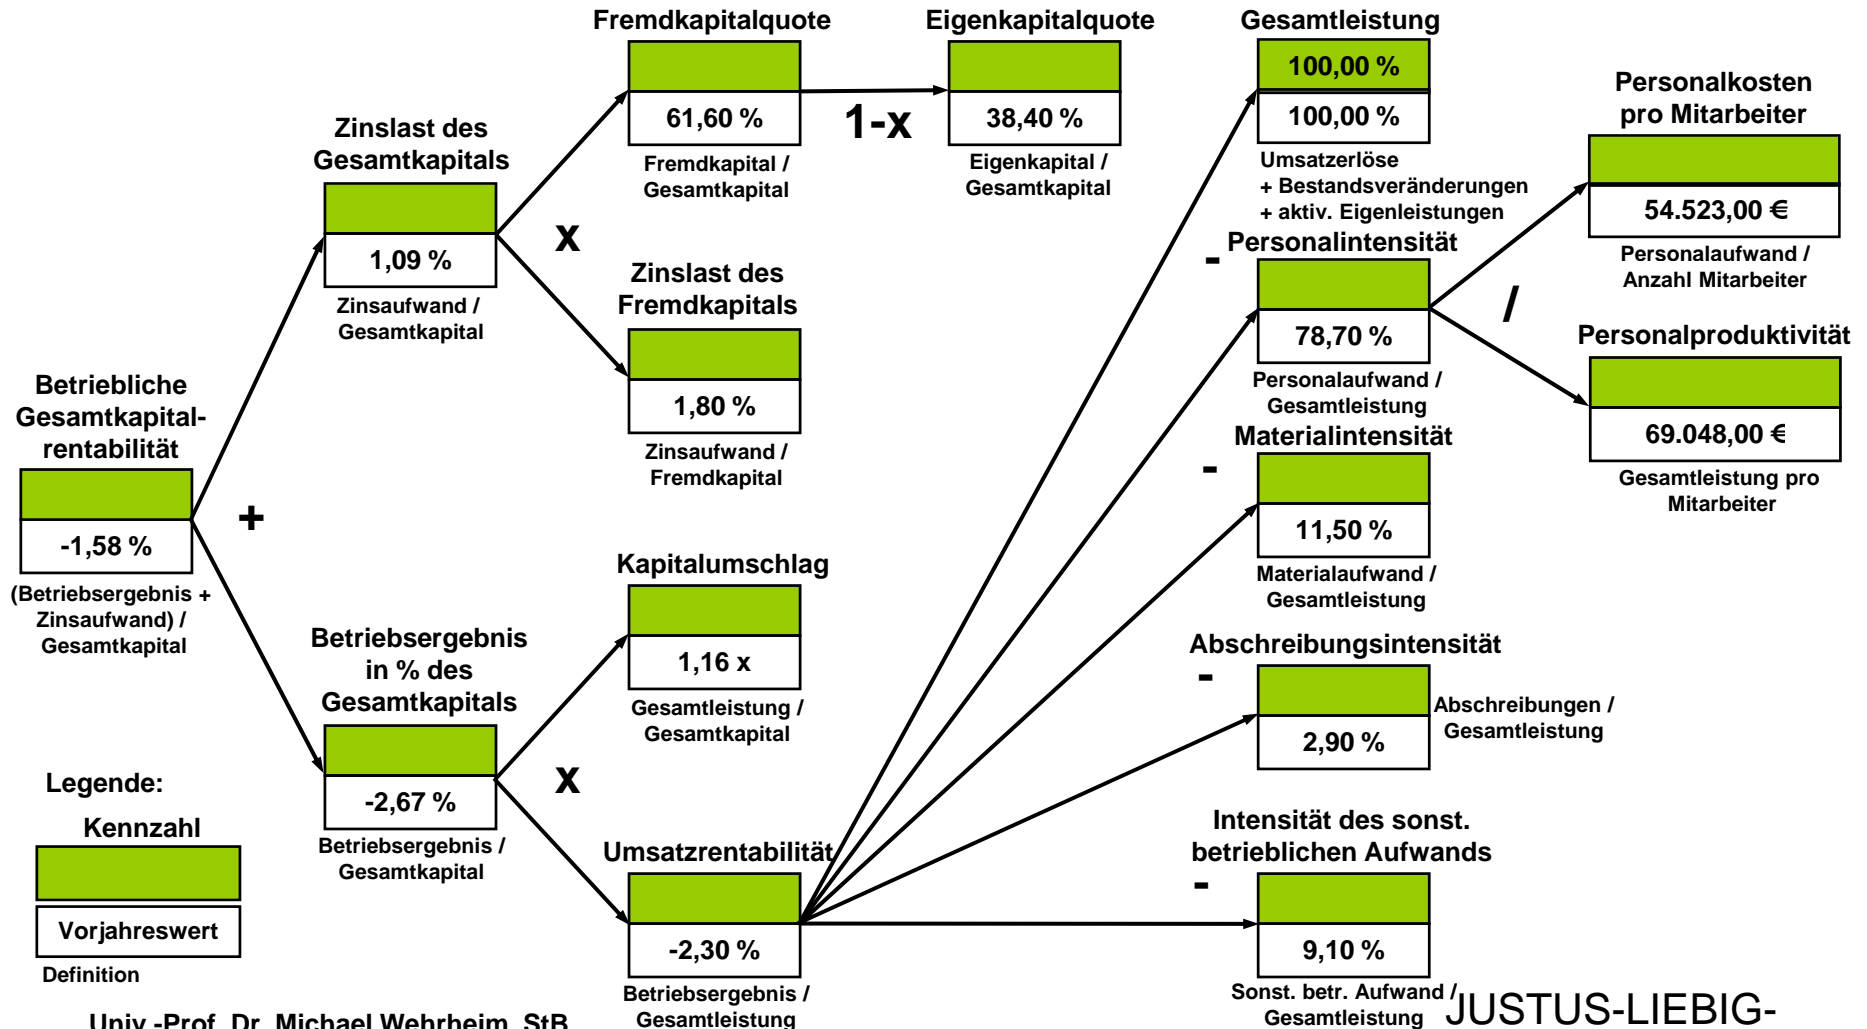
Fremdkapitalquote

61,60 %

Fremdkapital / Gesamtkapital

1-x

Eigenkapitalquote

38,40 %

Eigenkapital / Gesamtkapital

Gesamtleistung

100,00 %

100,00 %

Umsatzerlöse
+ Bestandsveränderungen
+ aktiv. Eigenleistungen

Personalkosten pro Mitarbeiter

54.523,00 €

Personalaufwand / Anzahl Mitarbeiter

Zinslast des Gesamtkapitals

1,09 %

Zinsaufwand / Gesamtkapital

x

Zinslast des Fremdkapitals

1,80 %

Zinsaufwand / Fremdkapital

-

Personalintensität

78,70 %

Personalaufwand / Gesamtleistung

/

Personalproduktivität

69.048,00 €

Gesamtleistung pro Mitarbeiter

Betriebliche Gesamtkapitalrentabilität

-1,58 %

(Betriebsergebnis + Zinsaufwand) / Gesamtkapital

+

-

Materialintensität

11,50 %

Materialaufwand / Gesamtleistung

Kapitalumschlag

1,16 x

Gesamtleistung / Gesamtkapital

Betriebsergebnis in % des Gesamtkapitals

-2,67 %

Betriebsergebnis / Gesamtkapital

x

Abschreibungsintensität

-

2,90 %

Abschreibungen / Gesamtleistung

Legende:

Kennzahl

Vorjahreswert

Definition

Umsatzrentabilität

-2,30 %

Betriebsergebnis / Gesamtleistung

Intensität des sonst. betrieblichen Aufwands

-

9,10 %

Sonst. betr. Aufwand / Gesamtleistung

JUSTUS-LIEBIG-

Univ.-Prof. Dr. Michael Wehrheim, StB